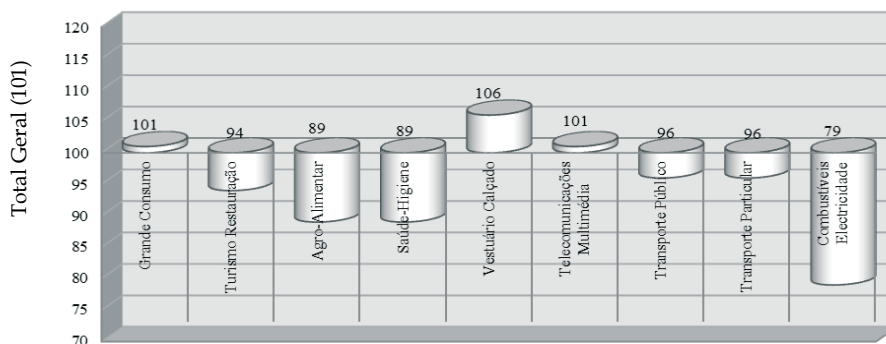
Total Geral (101)

120
115
110
105
100
95
90
85
80
75
70

101
Grande Consumo

94
Turismo Restauração

89
Agro-Alimentar

89
Saúde-Higiene

106
Vestuário Calçado

101
Telecomunicações Multimédia

96
Transporte Público

96
Transporte Particular

79
Combustíveis Electricidade